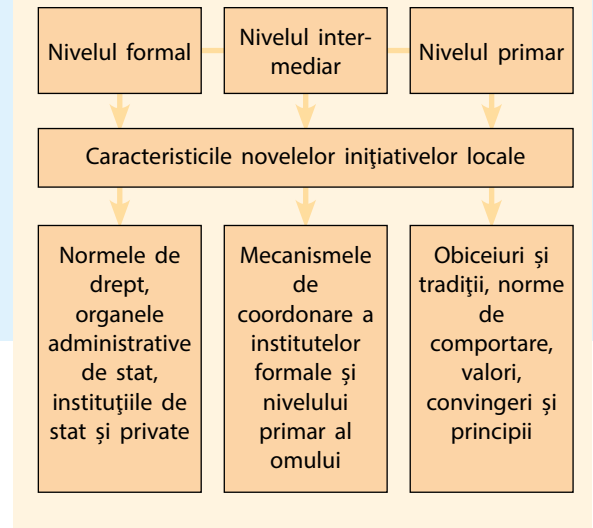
Nivelul formal

Nivelul intermediar

Nivelul primar

Caracteristicile novelelor iniţiativelor locale

Normele de drept, organele administrative de stat, instituţiile de stat și private

Mecanismele de coordonare a institutelor formale și nivelului primar al omului

Obiceiuri și tradiţii, norme de comportare, valori, convingeri și principii